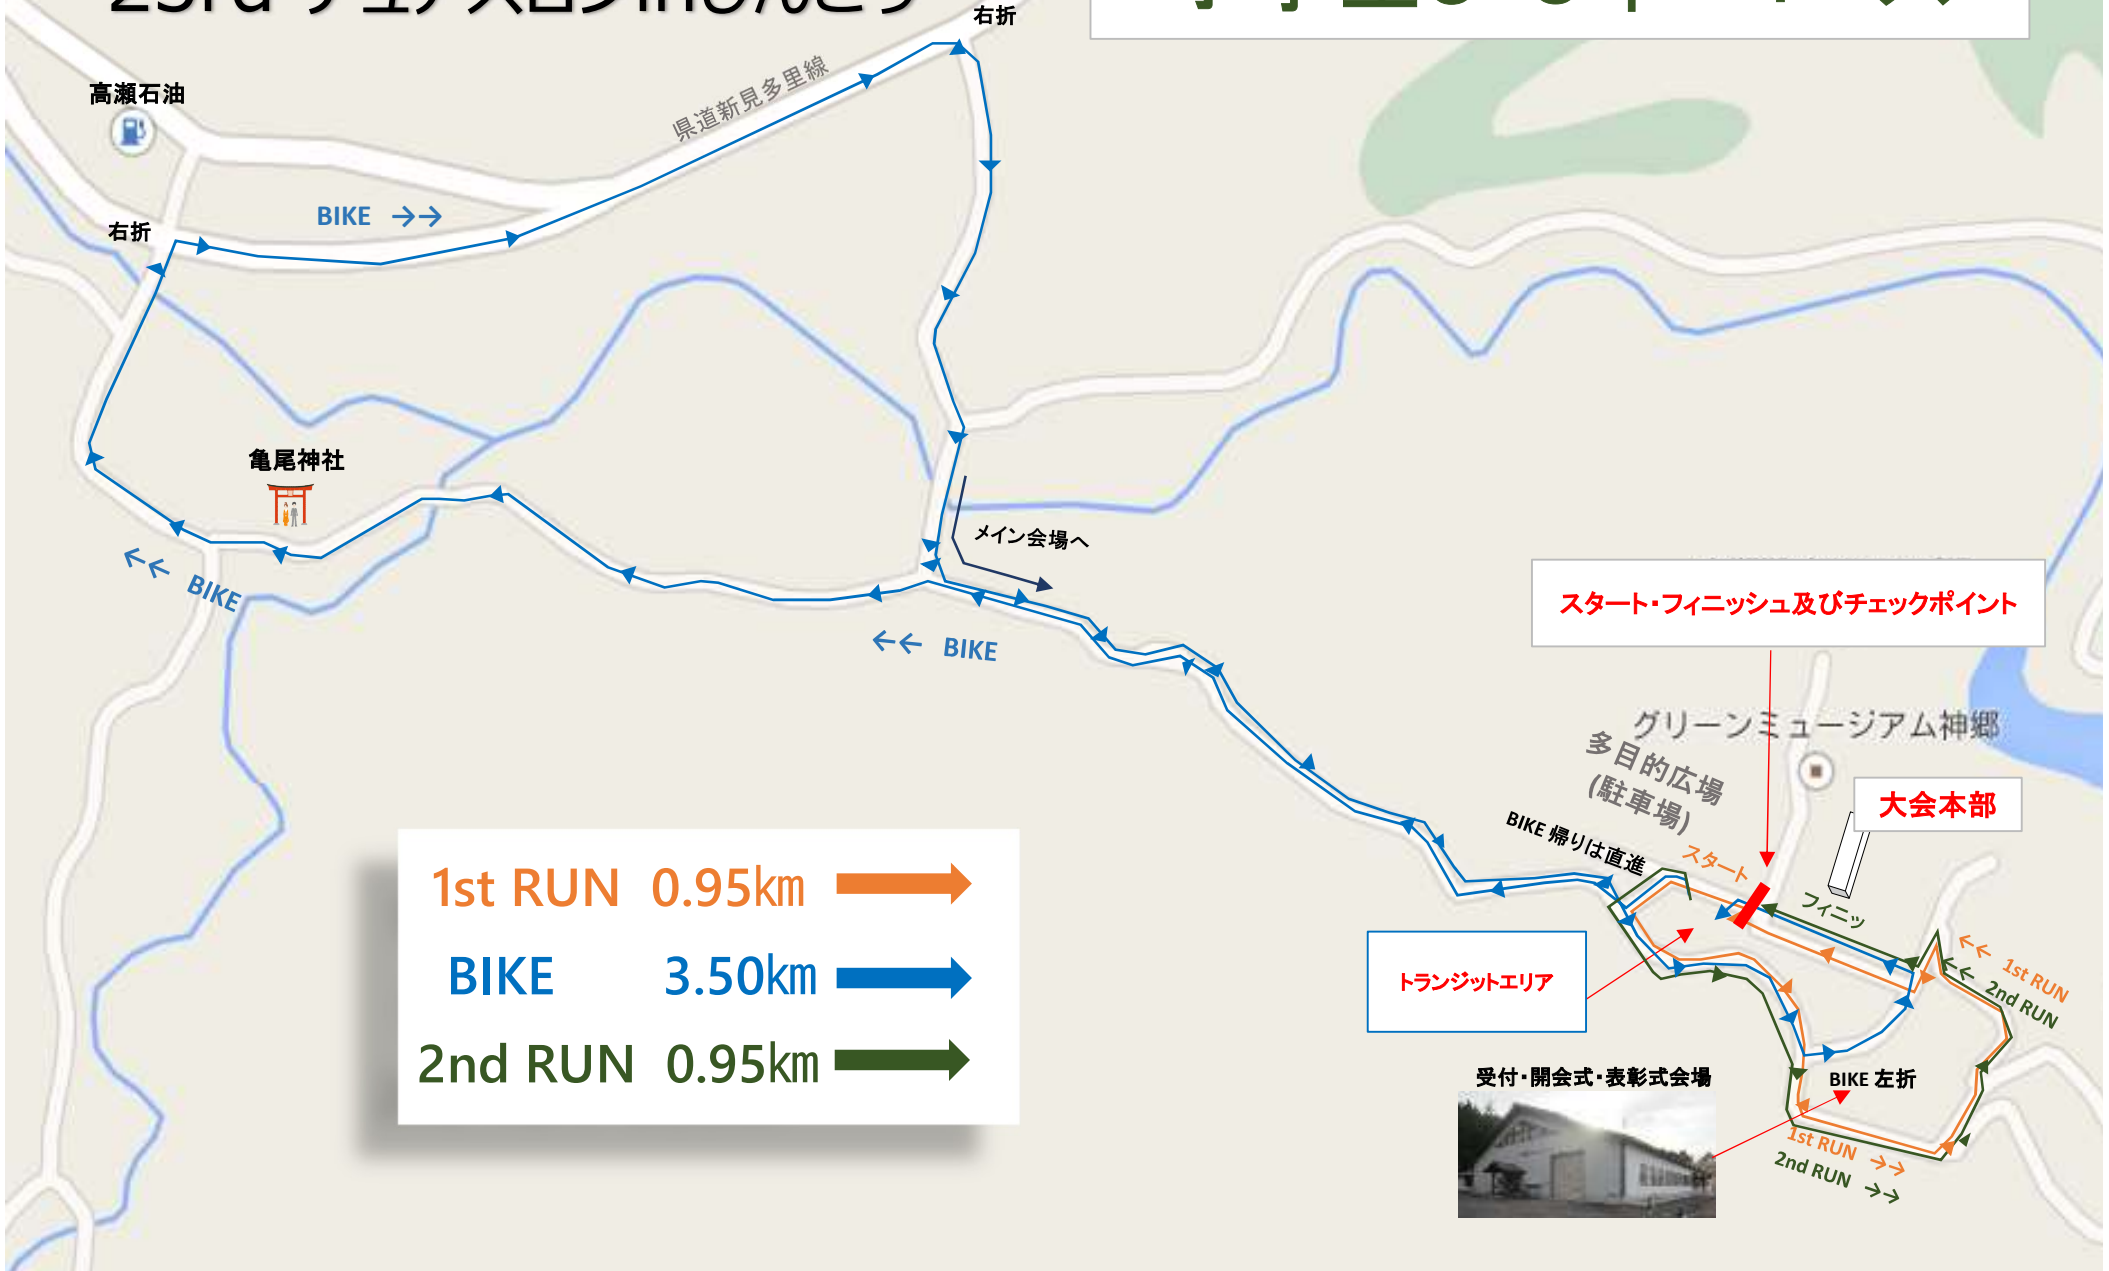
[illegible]

右折

高瀬石油

県道新見多里線

BIKE →→

右折

亀尾神社

←← BIKE

メイン会場へ

←← BIKE

スタート・フィニッシュ及びチェックポイント

グリーンミュージアム神郷

多目的広場 (駐車場)

大会本部

BIKE 帰りは直進

スタート

フィニッシュ

←← 1st RUN

←← 2nd RUN

トランジットエリア

BIKE 左折

受付・開会式・表彰式会場

1st RUN →→

2nd RUN →→

| | | |
|---|---|---|
| 1st RUN | 0.95km | → |
| BIKE | 3.50km | → |
| 2nd RUN | 0.95km | → |